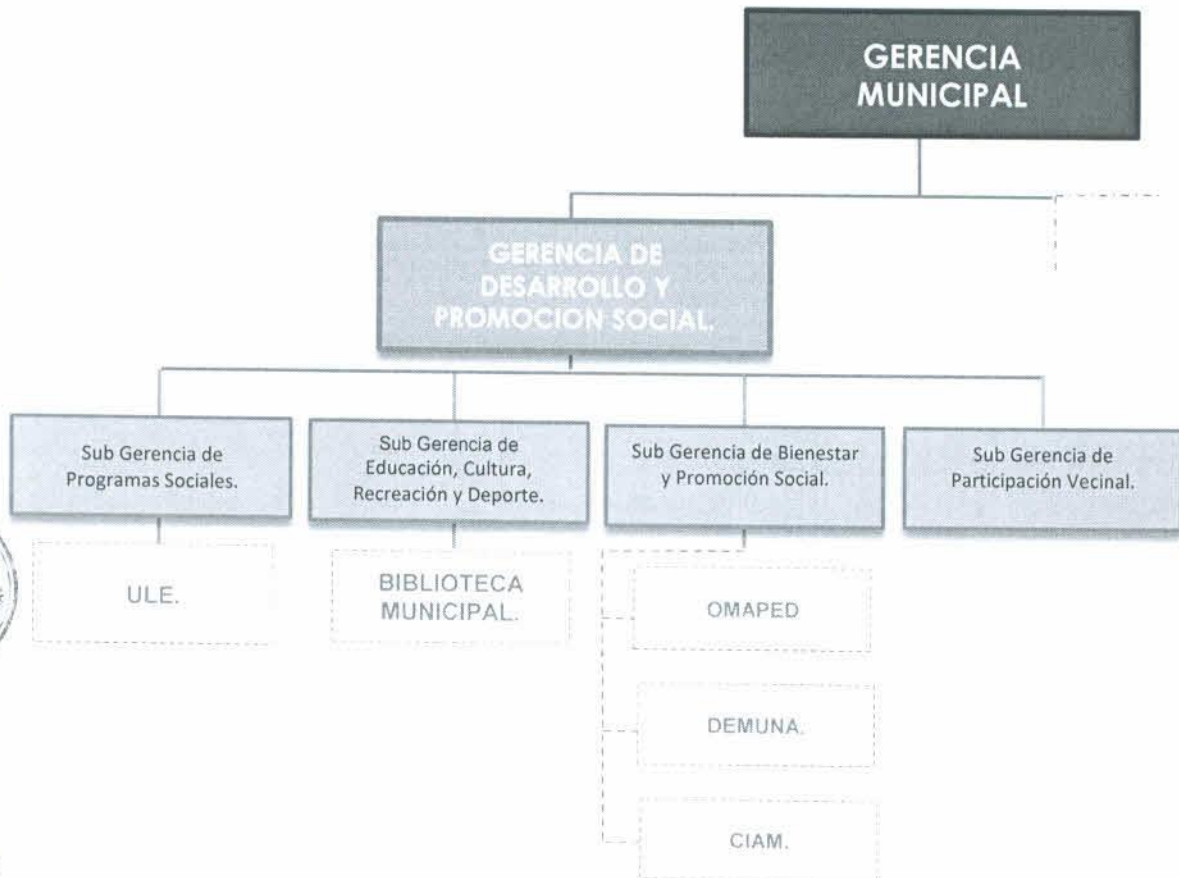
GERENCIA MUNICIPAL

GERENCIA DE DESARROLLO Y PROMOCION SOCIAL.

Sub Gerencia de Programas Sociales.

Sub Gerencia de Educación, Cultura, Recreación y Deporte.

Sub Gerencia de Bienestar y Promoción Social.

Sub Gerencia de Participación Vecinal.

ULE.

BIBLIOTECA MUNICIPAL.

OMAPED

DEMUNA.

CIAM.